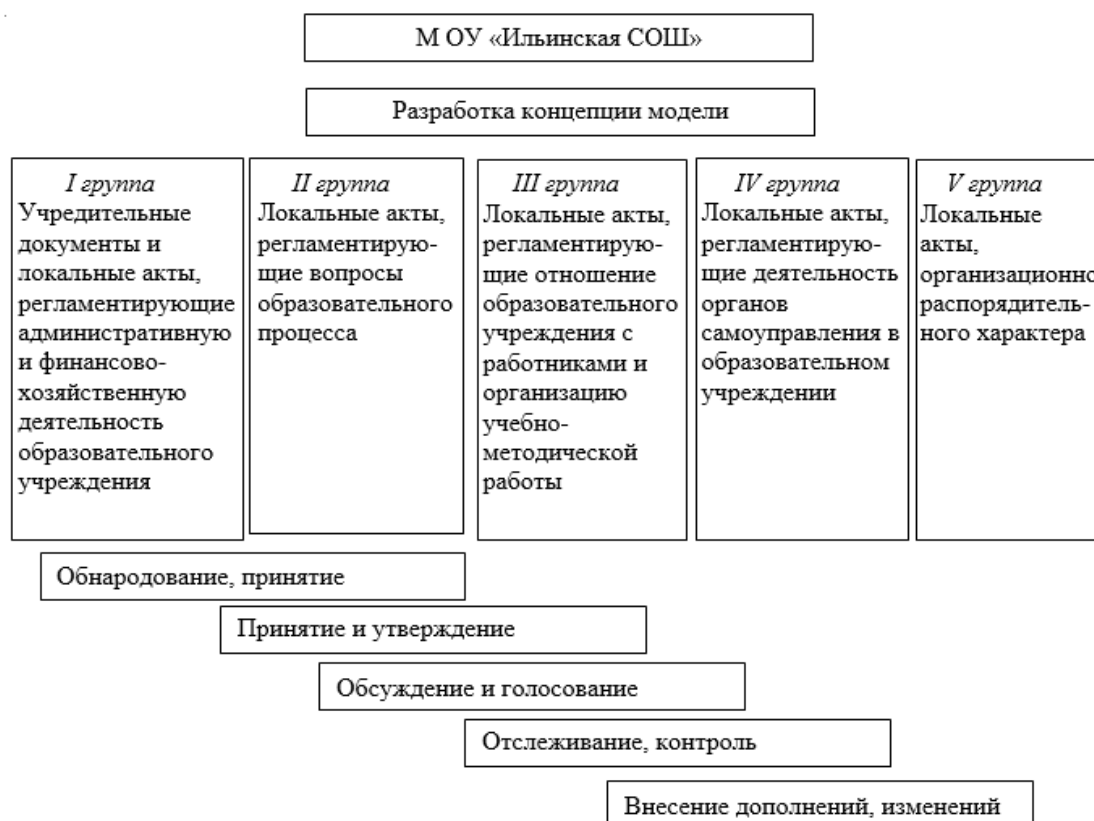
М ОУ «Ильинская СОШ»

Разработка концепции модели

I группа
Учредительные документы и локальные акты, регламентирующие административную и финансово-хозяйственную деятельность образовательного учреждения

II группа
Локальные акты, регламентирующие вопросы образовательного процесса

III группа
Локальные акты, регламентирующие отношение образовательного учреждения с работниками и организацию учебно-методической работы

IV группа
Локальные акты, регламентирующие деятельность органов самоуправления в образовательном учреждении

V группа
Локальные акты, организационно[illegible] распорядительного характера

Обнародование, принятие

Принятие и утверждение

Обсуждение и голосование

Отслеживание, контроль

Внесение дополнений, изменений